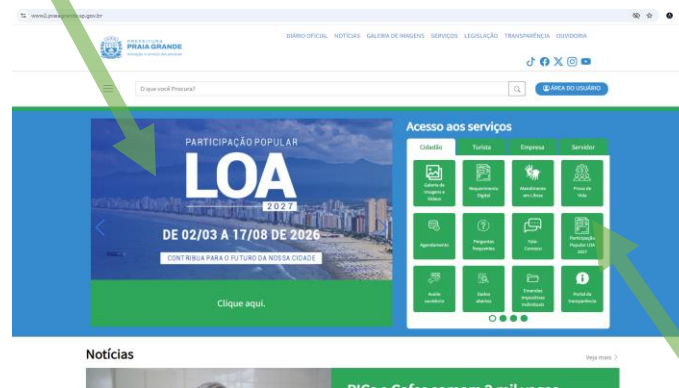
www2.praiagrande.sp.gov.br

PREFEITURA
PRAIA GRANDE

DIÁRIO OFICIAL NOTÍCIAS GALERIA DE IMAGENS SERVIÇOS LEGISLAÇÃO TRANSPARÊNCIA OUVIDORIA

O que você Procura?

ÁREA DO USUÁRIO

PARTICIPAÇÃO POPULAR
LOA
2027
DE 02/03 A 17/08 DE 2026
CONTRIBUA PARA O FUTURO DA NOSSA CIDADE

Clique aqui.

Acesso aos serviços

Cidadão | Turista | Empresa | Servidor

Galeria de Imagens e Vídeos
Requerimento Digital
Atendimento em Libras
Praia de Vela
Agendamento
Perguntas frequentes
Fale Conosco
Participação Popular LOA 2027
Acolhe servidora
Radar abertos
Vivendas imobiliárias indicadas
Portal da transparência

Notícias

Veja mais >

PIC e Cafés somam 2 mil vagas